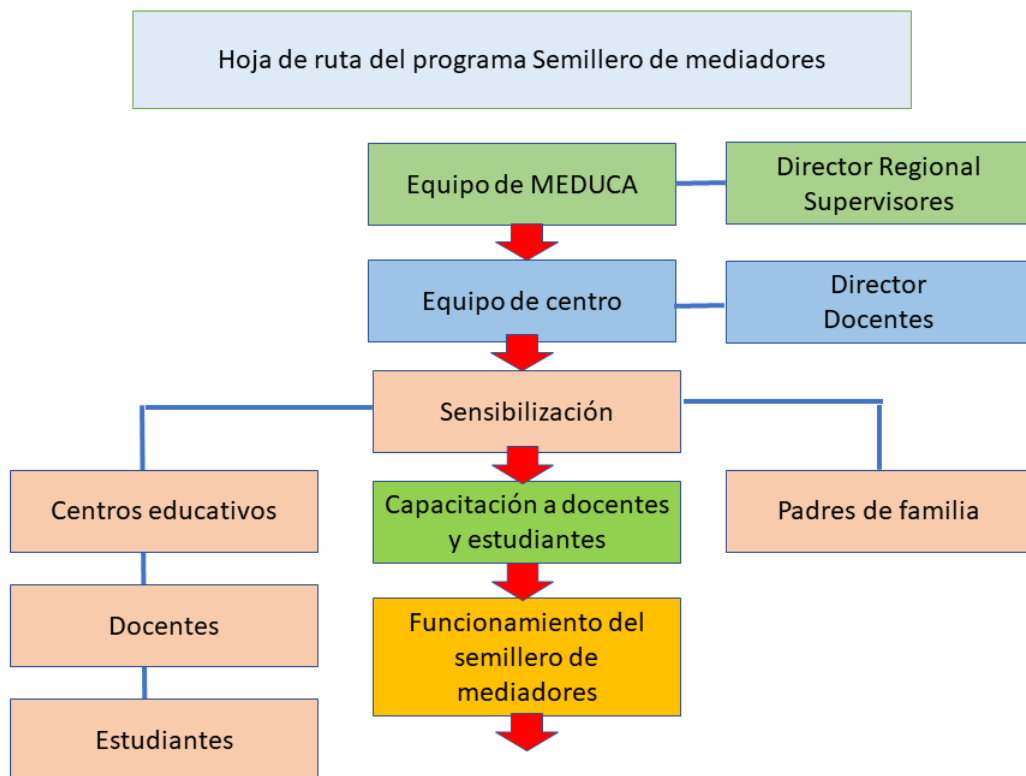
Hoja de ruta del programa Semillero de mediadores

Equipo de MEDUCA

Director Regional
Supervisores

Equipo de centro

Director
Docentes

Sensibilización

Centros educativos

Capacitación a docentes y estudiantes

Padres de familia

Docentes

Funcionamiento del semillero de mediadores

Estudiantes